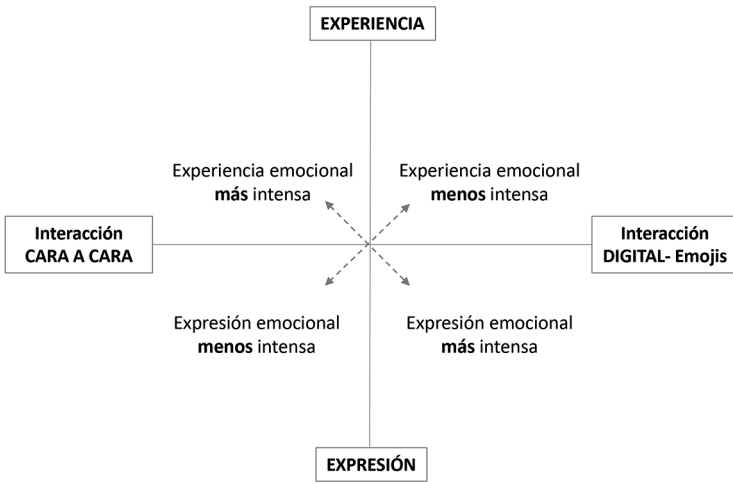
EXPERIENCIA

Experiencia emocional más intensa

Experiencia emocional menos intensa

Interacción CARA A CARA

Interacción DIGITAL- Emojis

Expresión emocional menos intensa

Expresión emocional más intensa

EXPRESIÓN